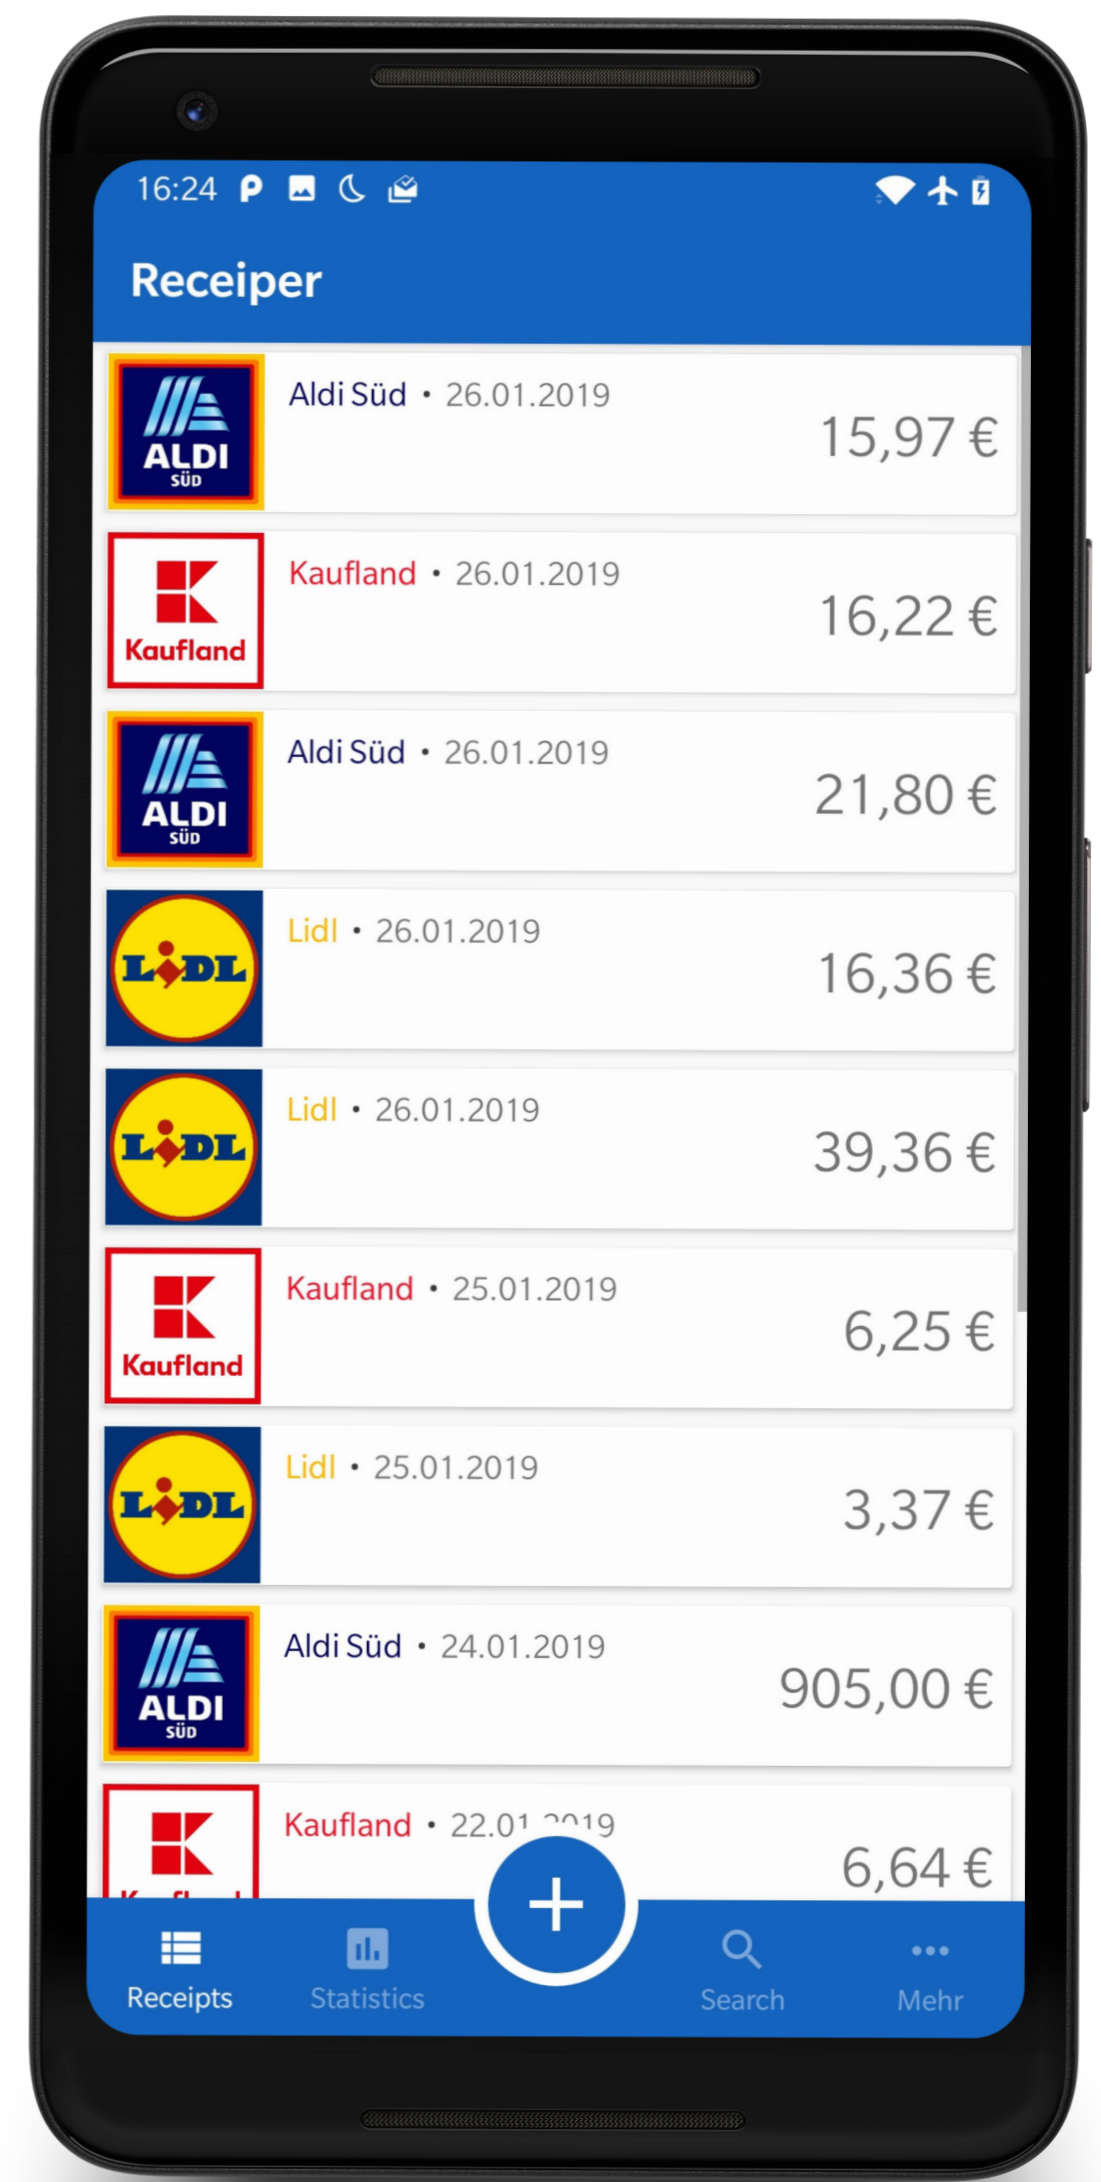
16:24

Receiper

ALDI SÜD
Aldi Süd • 26.01.2019
15,97 €

Kaufland
Kaufland • 26.01.2019
16,22 €

ALDI SÜD
Aldi Süd • 26.01.2019
21,80 €

LIDL
Lidl • 26.01.2019
16,36 €

LIDL
Lidl • 26.01.2019
39,36 €

Kaufland
Kaufland • 25.01.2019
6,25 €

LIDL
Lidl • 25.01.2019
3,37 €

ALDI SÜD
Aldi Süd • 24.01.2019
905,00 €

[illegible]
Kaufland • 22.01.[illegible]
6,64 €

+

Receipts
Statistics
Search
Mehr